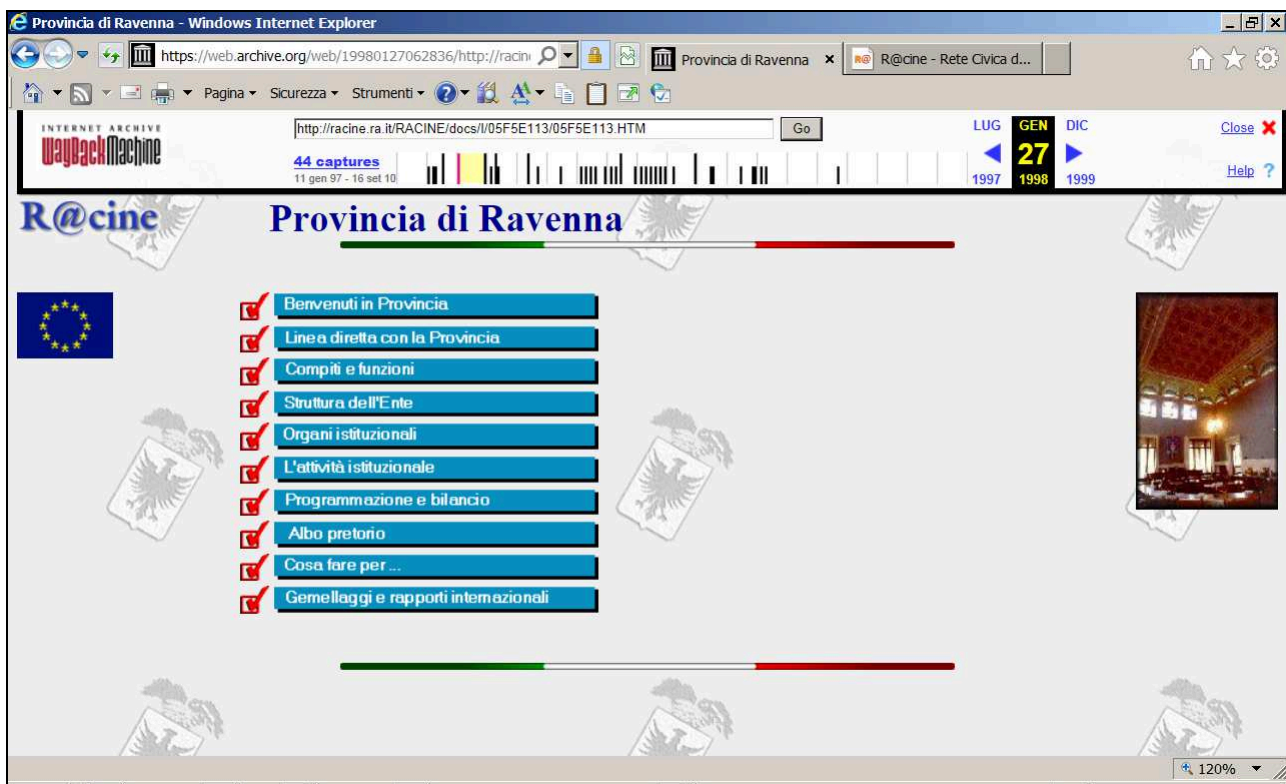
Provincia di Ravenna - Windows Internet Explorer

https://web.archive.org/web/19980127062836/http://racin

Provincia di Ravenna ×

R@cine - Rete Civica d...

Pagina ▾ Sicurezza ▾ Strumenti ▾

INTERNET ARCHIVE
WaybackMachine

http://racine.ra.it/RACINE/docs/I/05F5E113/05F5E113.HTM

Go

44 captures
11 gen 97 - 16 set 10

LUG GEN DIC
27
1997 1998 1999

Close
Help

R@cine

Provincia di Ravenna

Benvenuti in Provincia

Linea diretta con la Provincia

Compiti e funzioni

Struttura dell'Ente

Organi istituzionali

L'attività istituzionale

Programmazione e bilancio

Albo pretorio

Cosa fare per ...

Gemellaggi e rapporti internazionali

120%